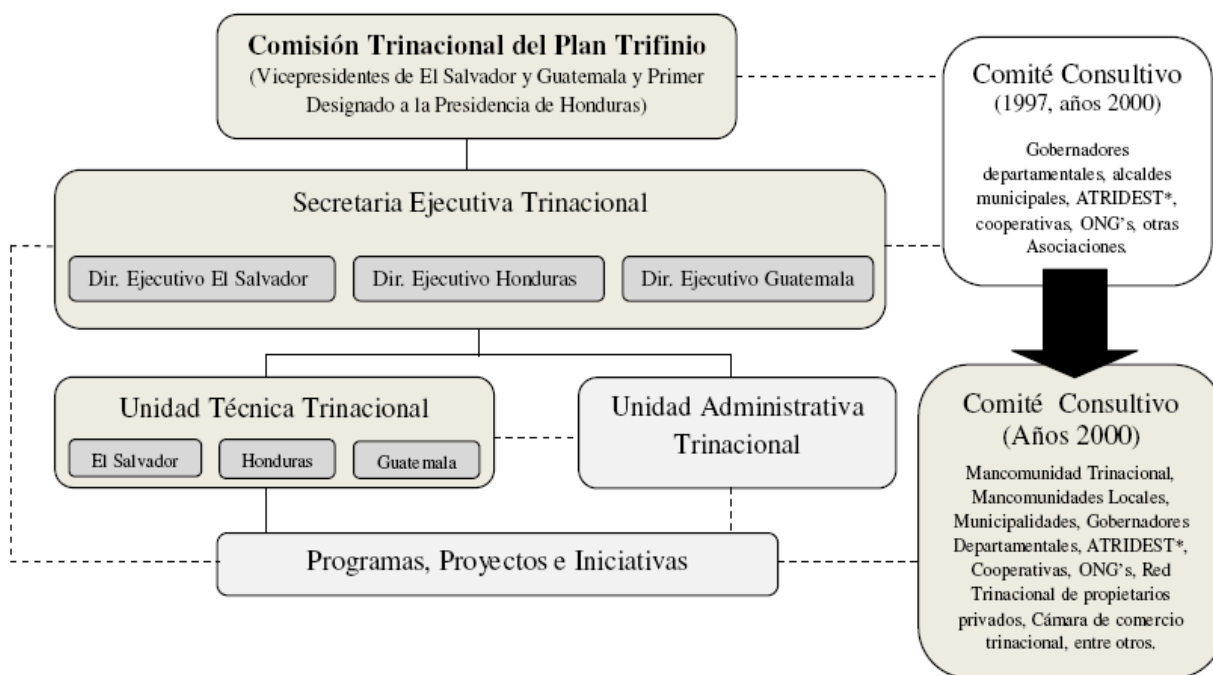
Comisión Trinacional del Plan Trifinio
(Vicepresidentes de El Salvador y Guatemala y Primer Designado a la Presidencia de Honduras)

Comité Consultivo
(1997, años 2000)

Gobernadores departamentales, alcaldes municipales, ATRIDEST*, cooperativas, ONG's, otras Asociaciones.

Secretaria Ejecutiva Trinacional

Dir. Ejecutivo El Salvador

Dir. Ejecutivo Honduras

Dir. Ejecutivo Guatemala

Unidad Técnica Trinacional

El Salvador

Honduras

Guatemala

Unidad Administrativa Trinacional

Comité Consultivo
(Años 2000)

Mancomunidad Trinacional, Mancomunidades Locales, Municipalidades, Gobernadores Departamentales, ATRIDEST*, Cooperativas, ONG's, Red Trinacional de propietarios privados, Cámara de comercio trinacional, entre otros.

Programas, Proyectos e Iniciativas